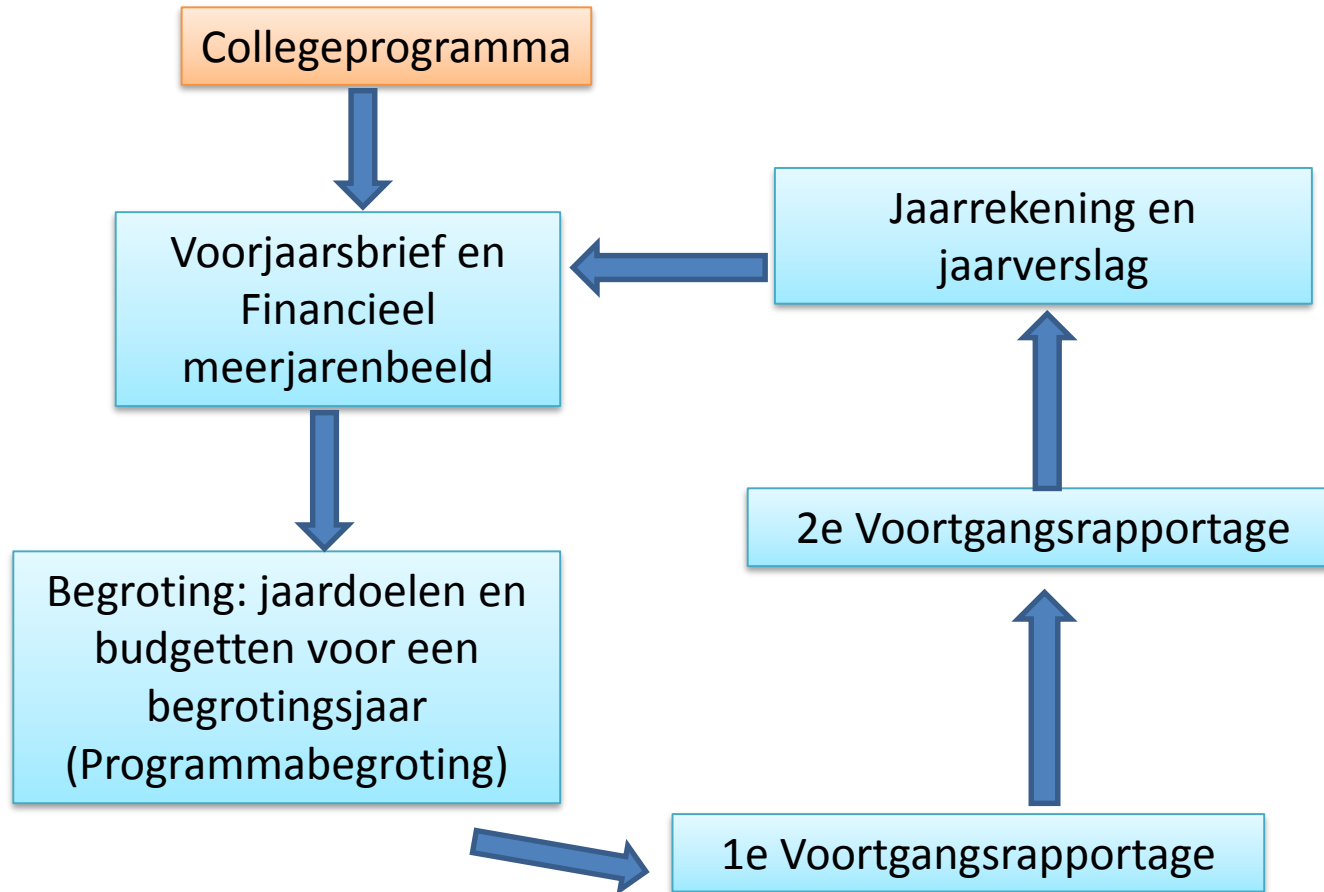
Collegeprogramma

Voorjaarsbrief en Financieel meerjarenbeeld

Begroting: jaardoelen en budgetten voor een begrotingsjaar (Programmabegroting)

1e Voortgangsrapportage

2e Voortgangsrapportage

Jaarrekening en jaarverslag